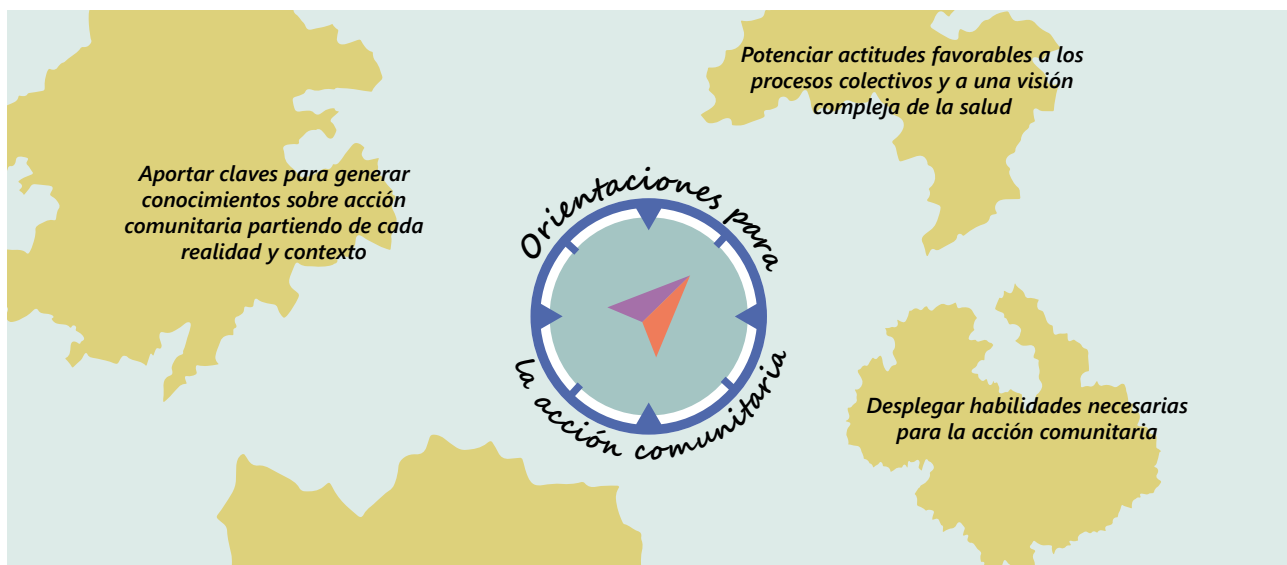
Potenciar actitudes favorables a los procesos colectivos y a una visión compleja de la salud

Aportar claves para generar conocimientos sobre acción comunitaria partiendo de cada realidad y contexto

Orientaciones para la acción comunitaria

Desplegar habilidades necesarias para la acción comunitaria